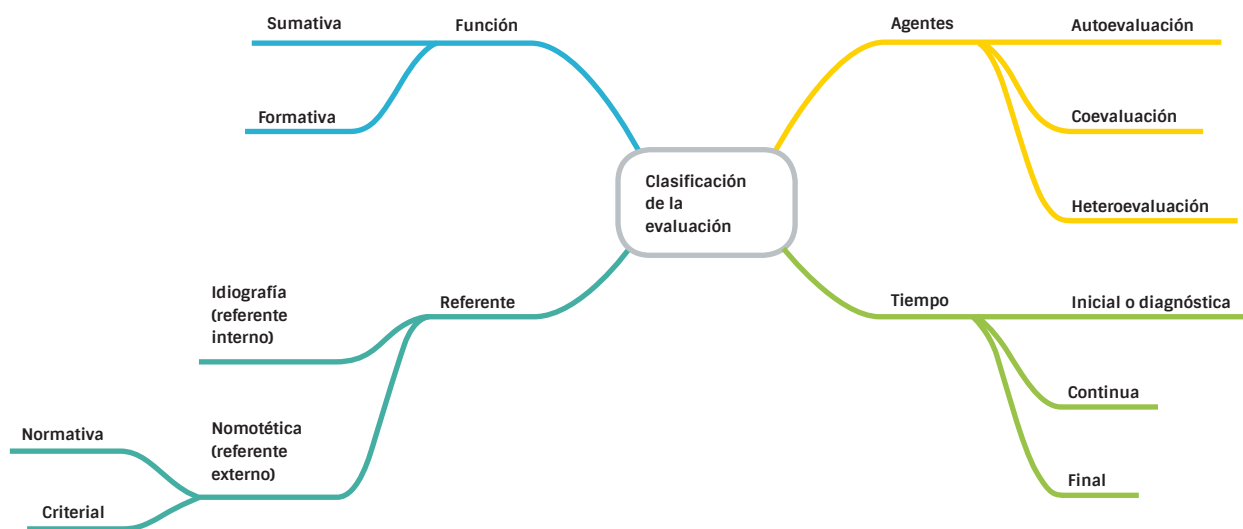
Clasificación de la evaluación

Función
Sumativa
Formativa

Agentes
Autoevaluación
Coevaluación
Heteroevaluación

Referente
Idiografía (referente interno)
Nomotética (referente externo)
Normativa
Criterial

Tiempo
Inicial o diagnóstica
Continua
Final